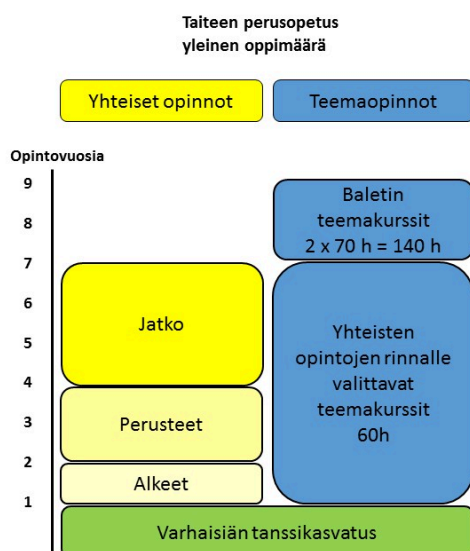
Taiteen perusopetus
yleinen oppimäärä

Yhteiset opinnot

Teemaopinnot

Opintovuosia

9
8
7
6
5
4
3
2
1

Baletin teemakurssit 2 x 70 h = 140 h

Jatko

Yhteisten opintojen rinnalle valittavat teemakurssit 60h

Perusteet

Alkeet

Varhaisiän tanssikasvatus